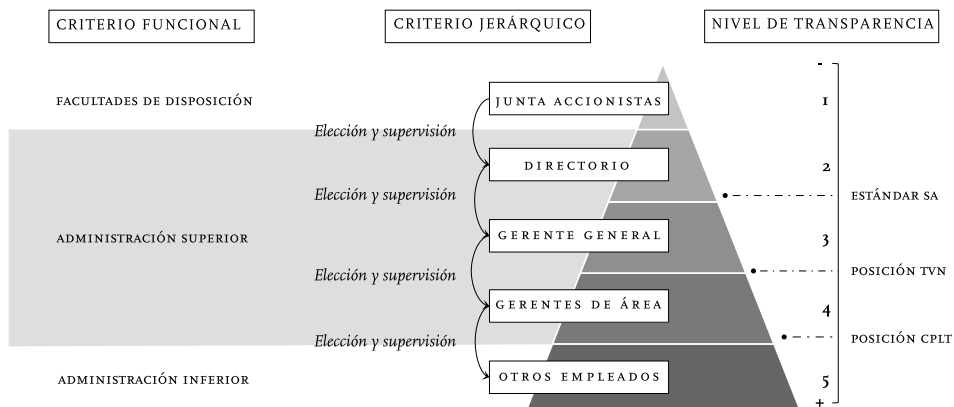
CRITERIO FUNCIONAL

CRITERIO JERÁRQUICO

NIVEL DE TRANSPARENCIA

FACULTADES DE DISPOSICIÓN

ADMINISTRACIÓN SUPERIOR

ADMINISTRACIÓN INFERIOR

JUNTA ACCIONISTAS

Elección y supervisión

DIRECTORIO

Elección y supervisión

GERENTE GENERAL

Elección y supervisión

GERENTES DE ÁREA

Elección y supervisión

OTROS EMPLEADOS

-

1

2

3

4

5

+

ESTÁNDAR SA

POSICIÓN TVN

POSICIÓN CPLT